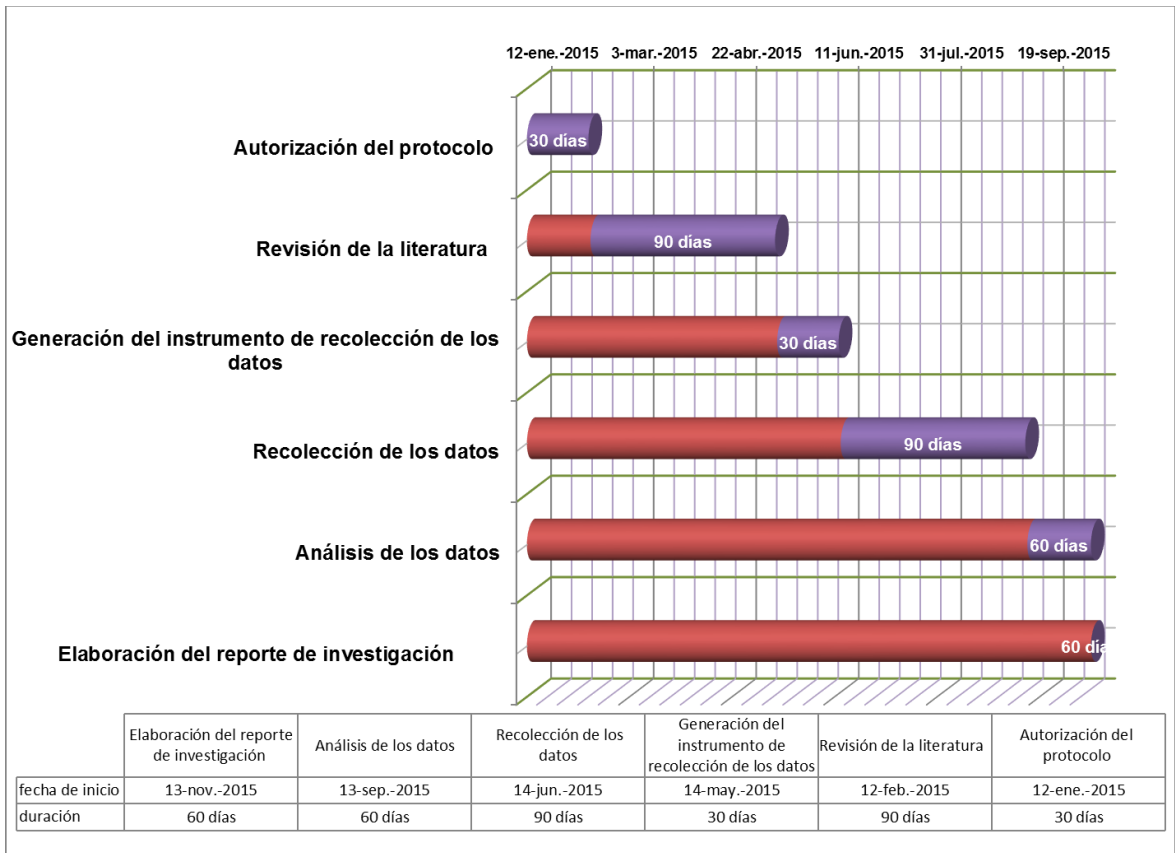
12-ene.-2015 3-mar.-2015 22-abr.-2015 11-jun.-2015 31-jul.-2015 19-sep.-2015

Autorización del protocolo

30 días

Revisión de la literatura

90 días

Generación del instrumento de recolección de los datos

30 días

Recolección de los datos

90 días

Análisis de los datos

60 días

Elaboración del reporte de investigación

60 días

| | Elaboración del reporte de investigación | Análisis de los datos | Recolección de los datos | Generación del instrumento de recolección de los datos | Revisión de la literatura | Autorización del protocolo |
|---|---|---|---|---|---|---|
| fecha de inicio | 13-nov.-2015 | 13-sep.-2015 | 14-jun.-2015 | 14-may.-2015 | 12-feb.-2015 | 12-ene.-2015 |
| duración | 60 días | 60 días | 90 días | 30 días | 90 días | 30 días |